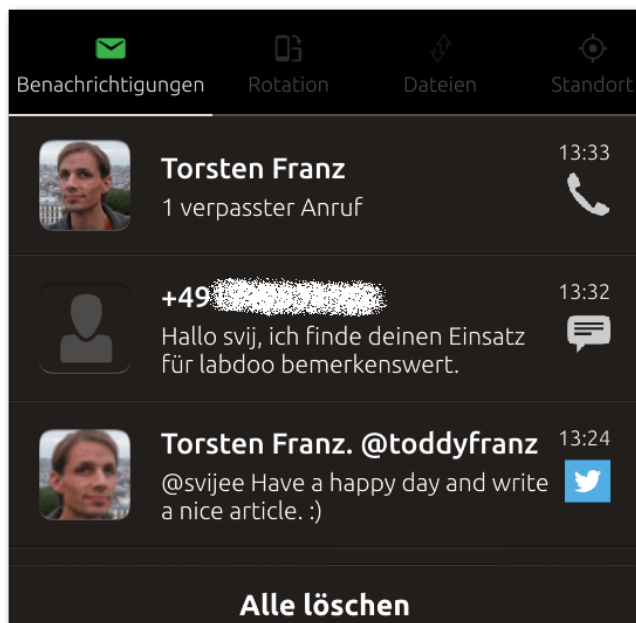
Benachrichtigungen Rotation Dateien Standort

Torsten Franz
1 verpasster Anruf
13:33

+49 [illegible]
Hallo svij, ich finde deinen Einsatz für labdoo bemerkenswert.
13:32

Torsten Franz. @toddyfranz
@svijee Have a happy day and write a nice article. :)
13:24

Alle löschen